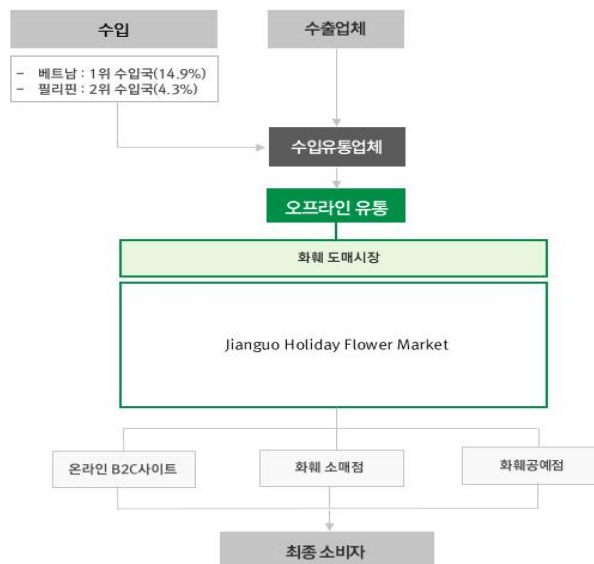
수입

수출업체

– 베트남 : 1위 수입국(14.9%)
– 필리핀 : 2위 수입국(4.3%)

수입유통업체

오프라인 유통

화훼 도매시장

Jianguo Holiday Flower Market

온라인 B2C사이트

화훼 소매점

화훼공예점

최종 소비자